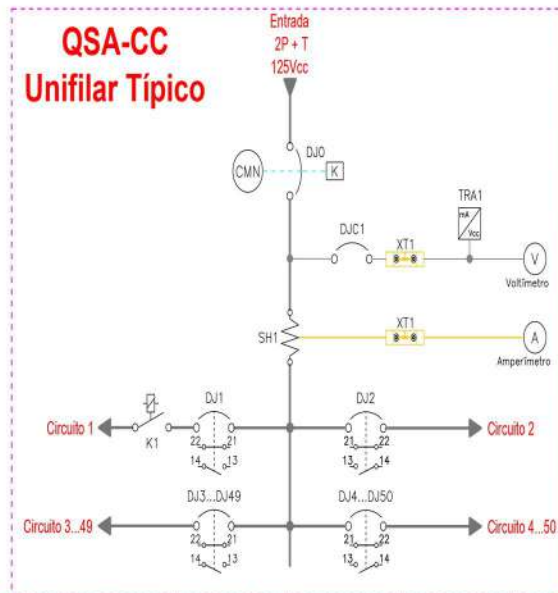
QSA-CC
Unifilar Típico

Entrada
2P + T
125Vcc

CMN
DJ0
K

TRA1
mA
Vcc

DJC1
XT1
V
Voltímetro

SH1
XT1
A
Amperímetro

Circuito 1
K1
DJ1
22
21
14
13

DJ2
21
22
13
14
Circuito 2

Circuito 3...49
DJ3...DJ49
22
21
14
13

DJ4...DJ50
21
22
13
14
Circuito 4...50